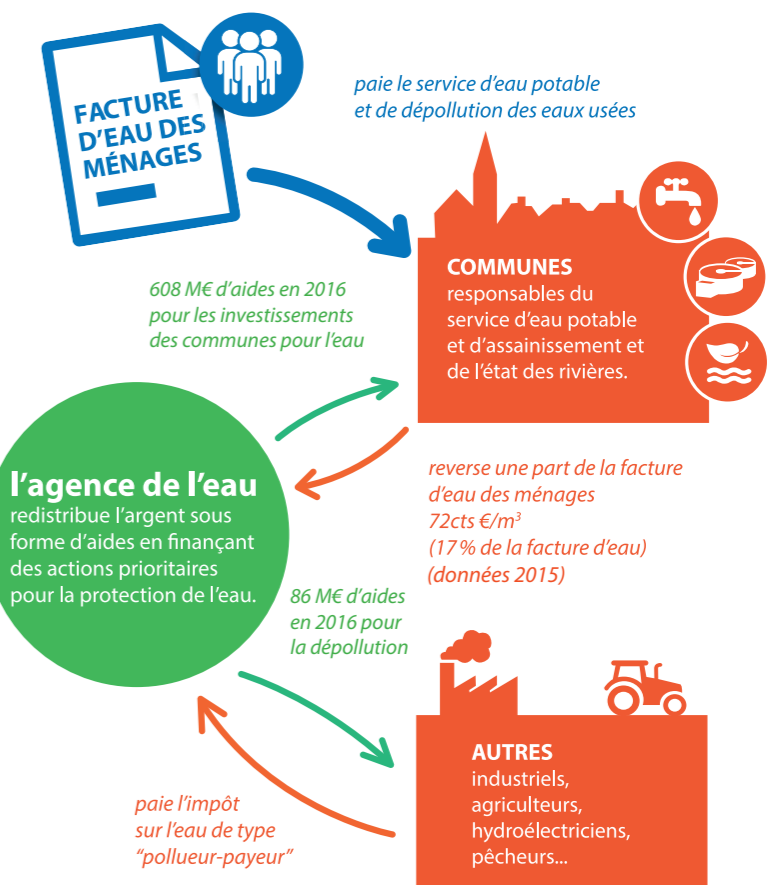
FACTURE D'EAU DES MÉNAGES

paie le service d'eau potable et de dépollution des eaux usées

608 M€ d'aides en 2016 pour les investissements des communes pour l'eau

COMMUNES
responsables du service d'eau potable et d'assainissement et de l'état des rivières.

l'agence de l'eau
redistribue l'argent sous forme d'aides en finançant des actions prioritaires pour la protection de l'eau.

reverse une part de la facture d'eau des ménages
72cts €/m$^3$
(17 % de la facture d'eau)
(données 2015)

86 M€ d'aides en 2016 pour la dépollution

AUTRES
industriels,
agriculteurs,
hydroélectriciens,
pêcheurs...

paie l'impôt sur l'eau de type "pollueur-payeur"